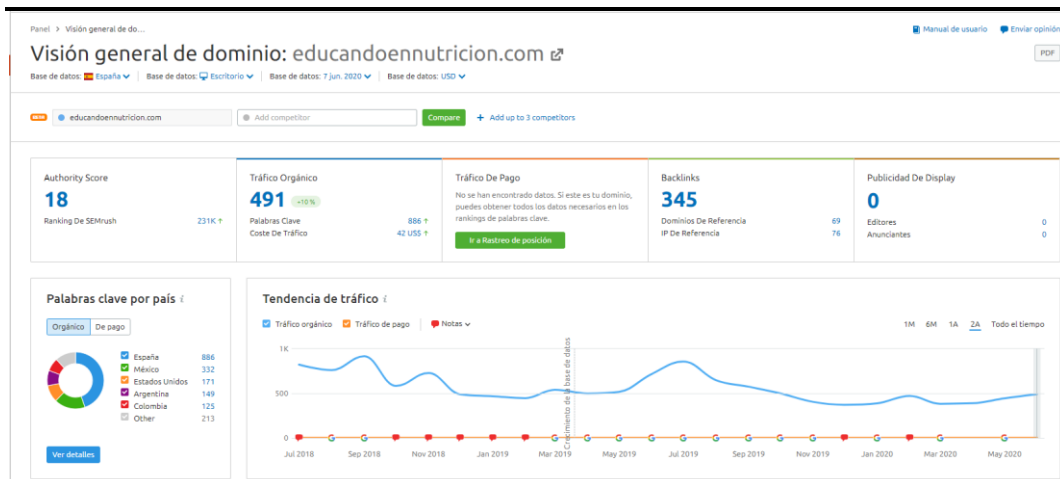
Panel > Visión general de do...

Manual de usuario   Enviar opinión

Visión general de dominio: educandoenutricion.com

PDF

Base de datos: España | Base de datos: Escritorio | Base de datos: 7 jun. 2020 | Base de datos: USD

educandoenutricion.com   Add competitor   Compare   + Add up to 3 competitors

Authority Score
18
Ranking De SEMrush 231K

Tráfico Orgánico
491 +10 %
Palabras Clave 886
Coste De Tráfico 42 US$

Tráfico De Pago
No se han encontrado datos. Si este es tu dominio, puedes obtener todos los datos necesarios en los rankings de palabras clave.
Ir a Rastreo de posición

Backlinks
345
Dominios De Referencia 69
IP De Referencia 76

Publicidad De Display
0
Editores 0
Anunciantes 0

Palabras clave por país

Orgánico | De pago

| | |
|---|---|
| España | 886 |
| México | 332 |
| Estados Unidos | 171 |
| Argentina | 149 |
| Colombia | 125 |
| Other | 213 |

Ver detalles

Tendencia de tráfico

Tráfico orgánico   Tráfico de pago   Notas

1M 6M 1A 2A Todo el tiempo

1K
500
0

Crecimiento de la base de datos

Jul 2018 Sep 2018 Nov 2018 Ene 2019 Mar 2019 May 2019 Jul 2019 Sep 2019 Nov 2019 Ene 2020 Mar 2020 May 2020